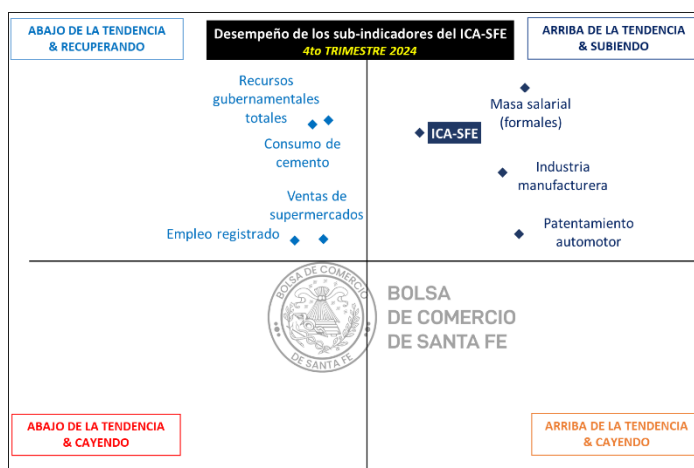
ABAJO DE LA TENDENCIA & RECUPERANDO

Desempeño de los sub-indicadores del ICA-SFE
4to TRIMESTRE 2024

ARRIBA DE LA TENDENCIA & SUBIENDO

Recursos gubernamentales totales

Consumo de cemento

Ventas de supermercados

Empleo registrado

Masa salarial (formales)

ICA-SFE

Industria manufacturera

Patentamiento automotor

BOLSA DE COMERCIO DE SANTA FE

BOLSA DE COMERCIO
DE SANTA FE

ABAJO DE LA TENDENCIA & CAYENDO

ARRIBA DE LA TENDENCIA & CAYENDO